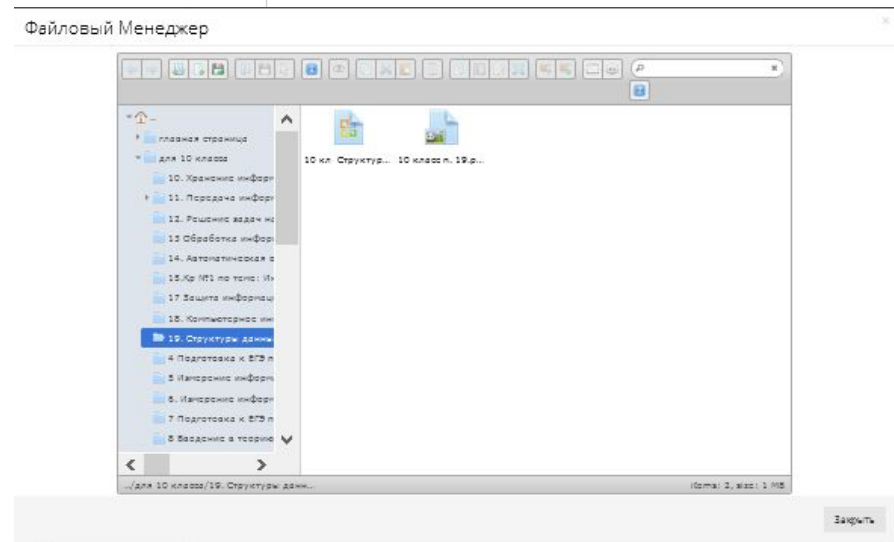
Файловый Менеджер

главная страница
для 10 класса
10. Хранение инфор
11. Передача инфор
12. Решение задач на
13 Обработка инфор
14. Автоматическая о
15.Кр №1 по теме: И
17 Защита информац
18. Компьютерное ин
19. Структуры данны
4 Подготовка к ЕГЭ п
5 Измерение инфор
6. Измерение инфор
7 Подготовка к ЕГЭ п
8 Введение в теорию

10 кл Структур...
10 класс п. 19.р...

.../для 10 класса/19. Структуры данн...
Items: 2, size: 1 MB

Закрыть